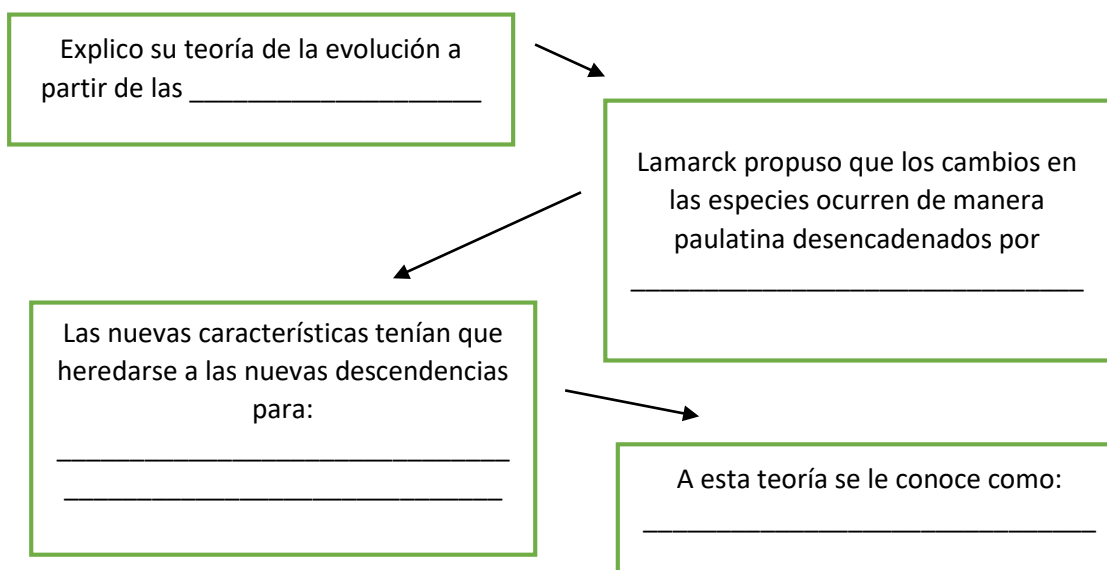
Explico su teoría de la evolución a partir de las ____________________

Lamarck propuso que los cambios en las especies ocurren de manera paulatina desencadenados por

________________________________

Las nuevas características tenían que heredarse a las nuevas descendencias para:

________________________________
________________________________

A esta teoría se le conoce como:

________________________________